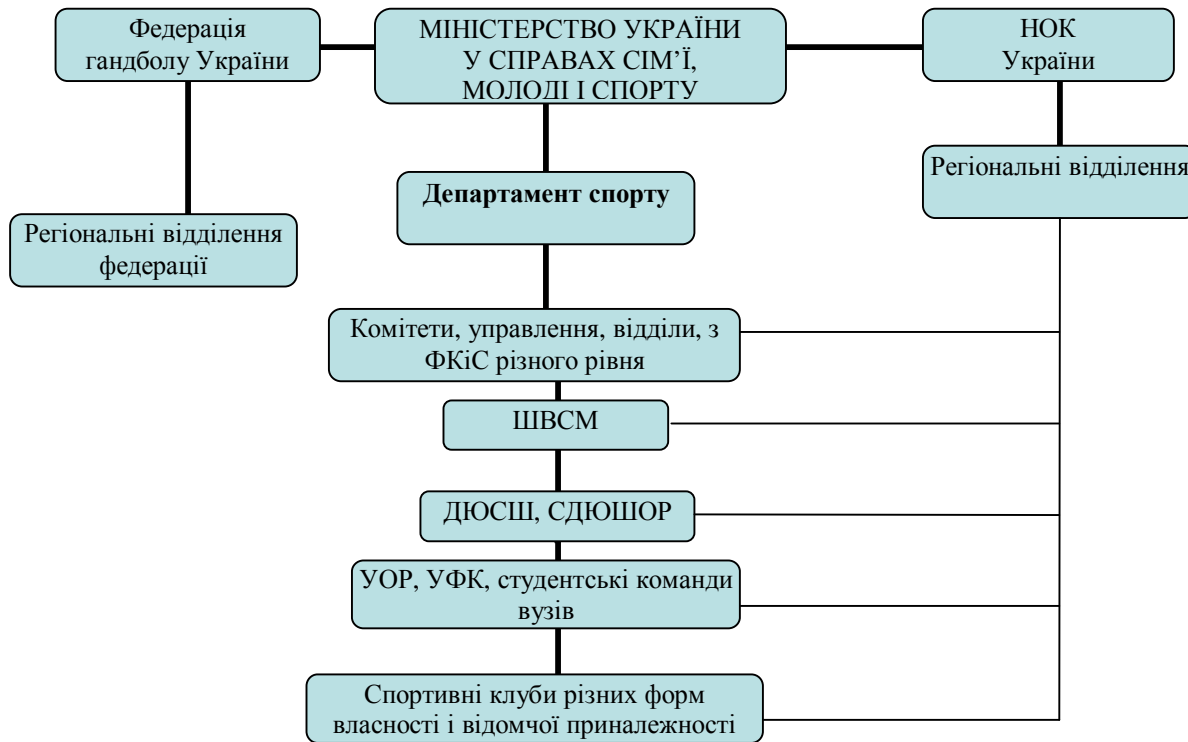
Федерація гандболу України

МІНІСТЕРСТВО УКРАЇНИ У СПРАВАХ СІМ'Ї, МОЛОДІ І СПОРТУ

НОК України

Регіональні відділення

Департамент спорту

Регіональні відділення федерації

Комітети, управління, відділи, з ФКіС різного рівня

ШВСМ

ДЮСШ, СДЮШОР

УОР, УФК, студентські команди вузів

Спортивні клуби різних форм власності і відомчої приналежності